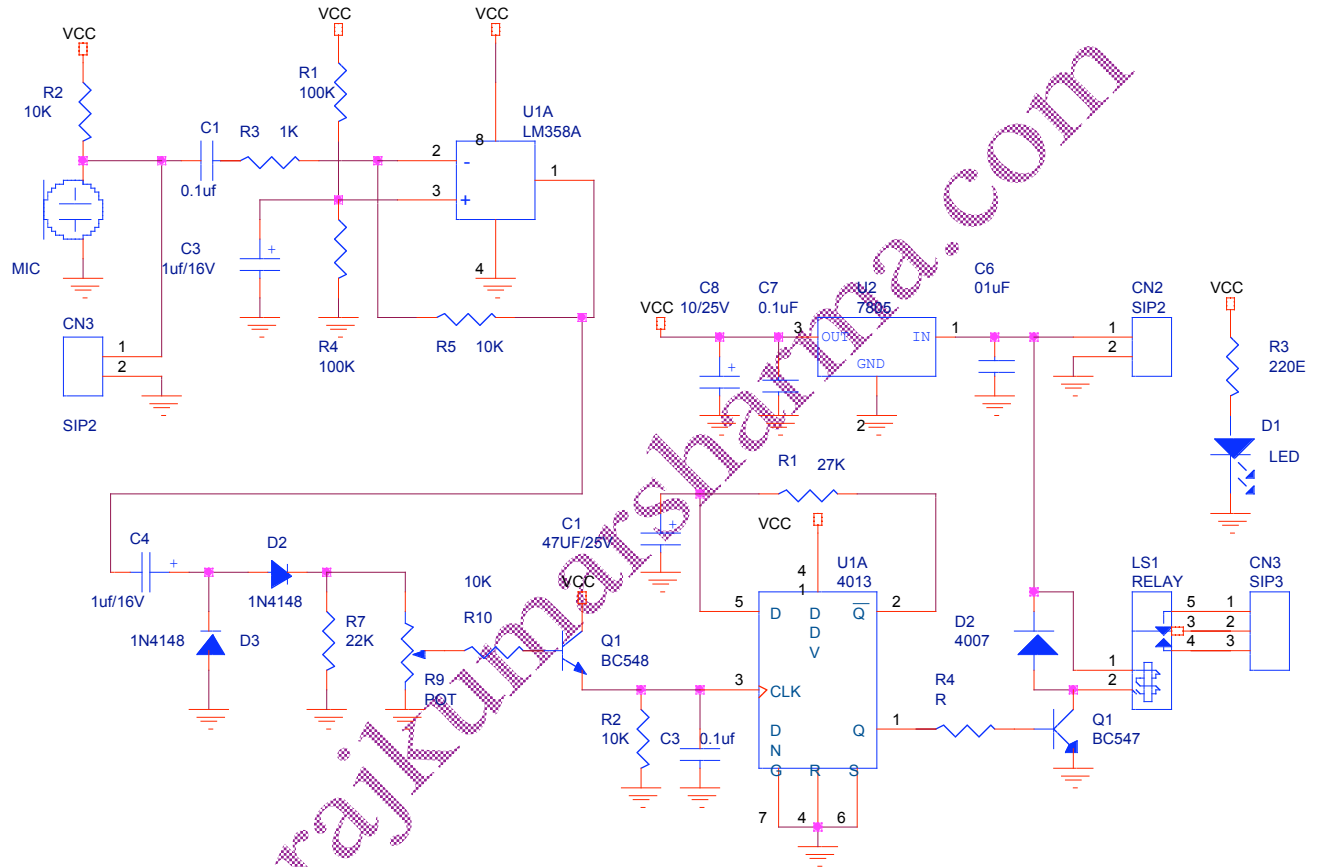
VCC
R2
10K
MIC
C1
0.1uf
R3 1K
VCC
R1
100K
C3
1uf/16V
R4
100K
VCC
8
U1A
LM358A
2
3
1
4
R5 10K
CN3
1
2
SIP2
C8
10/25V
C7
0.1uF
VCC
3
U2
7805
OUT
IN
GND
2
1
C6
01uF
CN2
SIP2
1
2
VCC
R3
220E
D1
LED
R1 27K
VCC
C1
47UF/25V
4
1
U1A
4013
C4
1uf/16V
D2
1N4148
1N4148
D3
R7
22K
10K
R10
R9
POT
VCC
Q1
BC548
5
D
D
D
V
Q
2
3
CLK
D
N
G
R
S
Q
1
7 4 6
R2
10K
C3 0.1uf
D2
4007
R4
R
Q1
BC547
LS1
RELAY
CN3
SIP3
5
3
4
1
2
1
2
3
rajkumarsharma.com